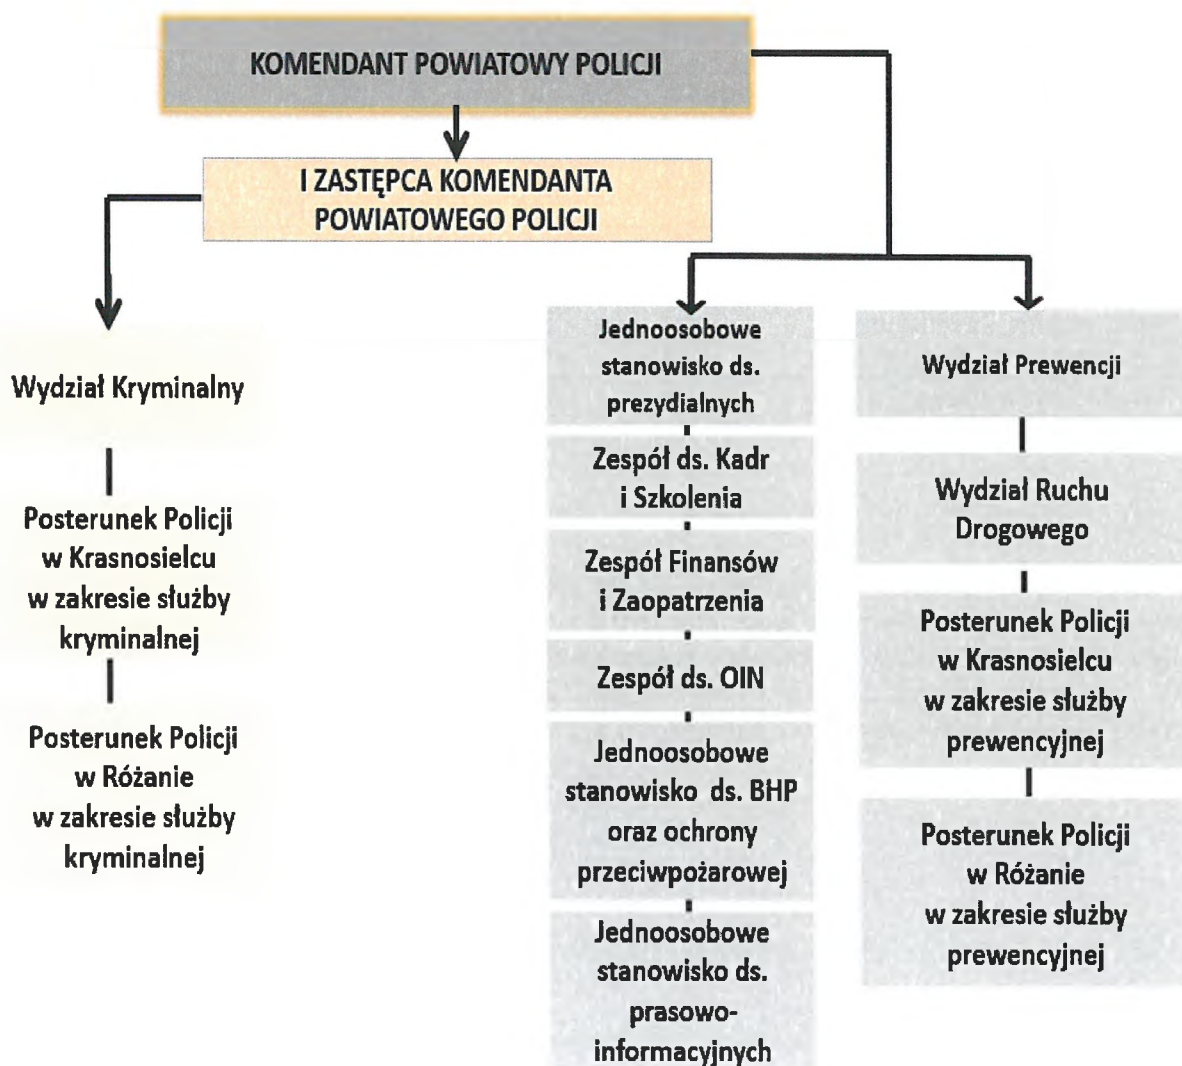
KOMENDANT POWIATOWY POLICJI

I ZASTĘPCA KOMENDANTA POWIATOWEGO POLICJI

Wydział Kryminalny

Posterunek Policji w Krasnosielcu w zakresie służby kryminalnej

Posterunek Policji w Różanie w zakresie służby kryminalnej

Jednoosobowe stanowisko ds. prezydialnych

Zespół ds. Kadr i Szkolenia

Zespół Finansów i Zaopatrzenia

Zespół ds. OIN

Jednoosobowe stanowisko ds. BHP oraz ochrony przeciwpożarowej

Jednoosobowe stanowisko ds. prasowo-informacyjnych

Wydział Prewencji

Wydział Ruchu Drogowego

Posterunek Policji w Krasnosielcu w zakresie służby prewencyjnej

Posterunek Policji w Różanie w zakresie służby prewencyjnej